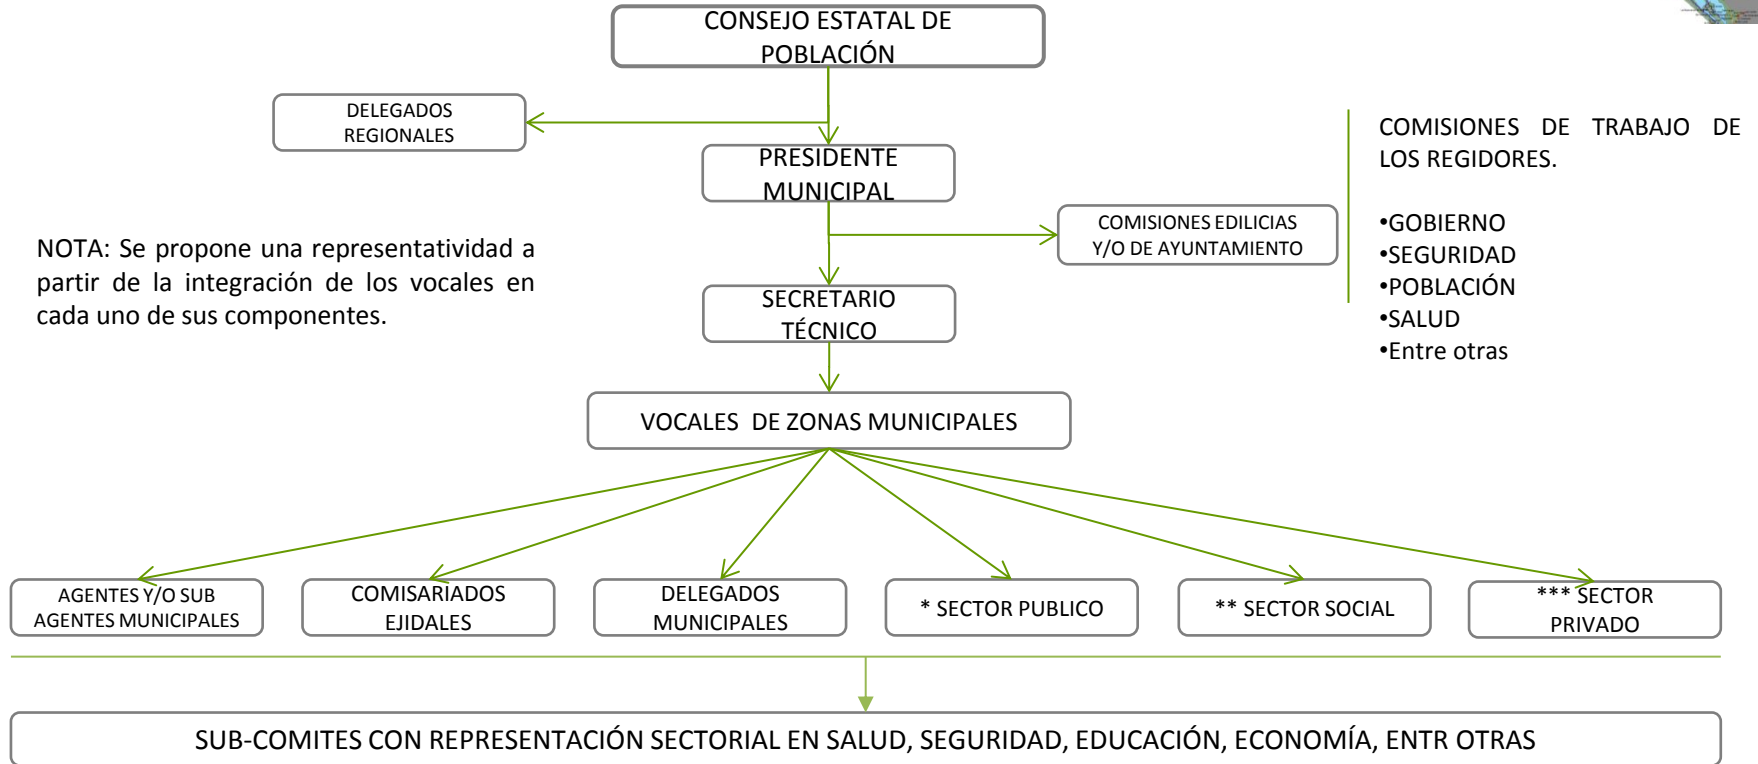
CONSEJO ESTATAL DE POBLACIÓN

DELEGADOS REGIONALES

PRESIDENTE MUNICIPAL

COMISIONES DE TRABAJO DE LOS REGIDORES.

•GOBIERNO
•SEGURIDAD
•POBLACIÓN
•SALUD
•Entre otras

NOTA: Se propone una representatividad a partir de la integración de los vocales en cada uno de sus componentes.

COMISIONES EDILICIAS Y/O DE AYUNTAMIENTO

SECRETARIO TÉCNICO

VOCALES DE ZONAS MUNICIPALES

AGENTES Y/O SUB AGENTES MUNICIPALES

COMISARIADOS EJIDALES

DELEGADOS MUNICIPALES

* SECTOR PUBLICO

** SECTOR SOCIAL

*** SECTOR PRIVADO

SUB-COMITES CON REPRESENTACIÓN SECTORIAL EN SALUD, SEGURIDAD, EDUCACIÓN, ECONOMÍA, ENTR OTRAS